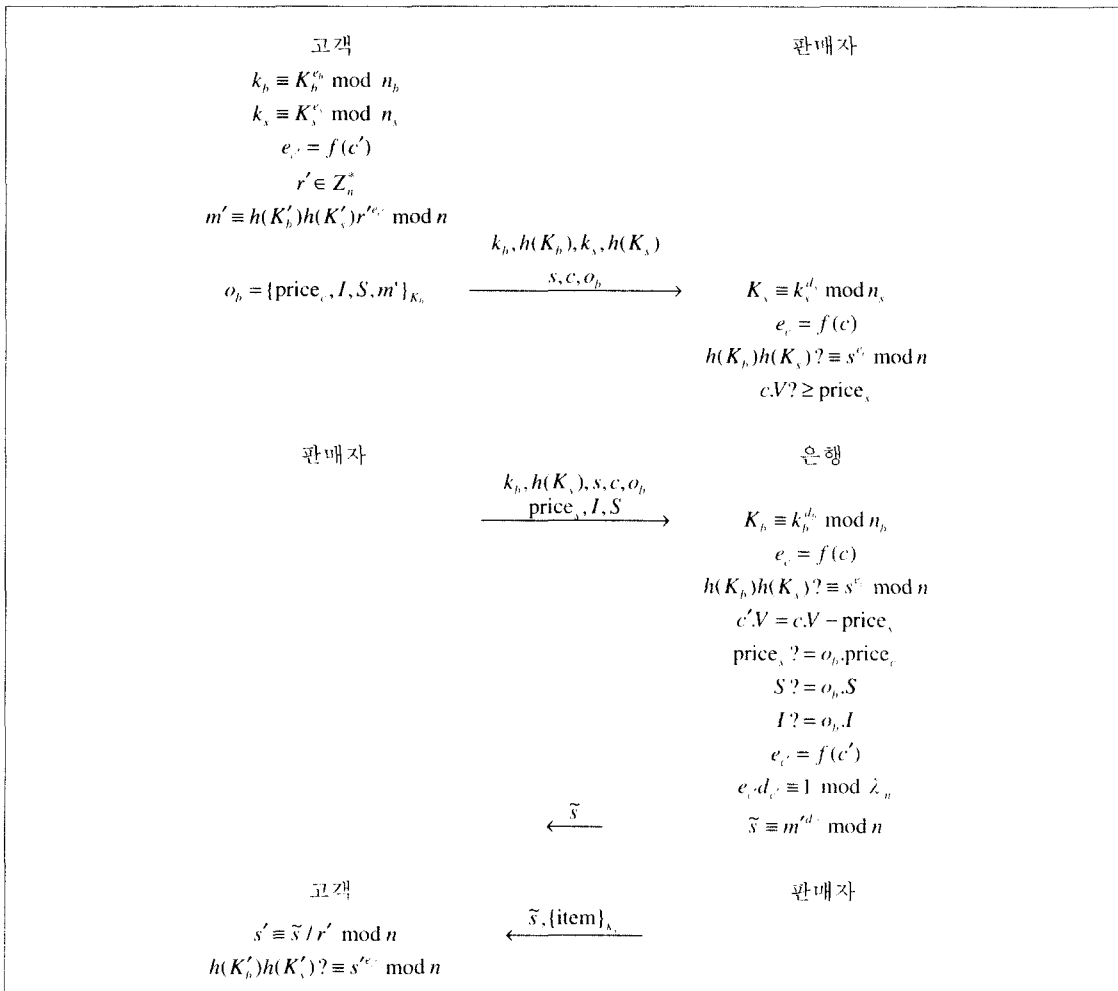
고객

$k_b \equiv K_b^{e_b} \bmod n_b$

$k_s \equiv K_s^{e_s} \bmod n_s$

$e_{c'} = f(c')$

$r' \in Z_n^*$

$m' \equiv h(K_b')h(K_s')r'^{e_{c'}} \bmod n$

$o_b = \{\text{price}_c, I, S, m'\}_{K_b}$

$k_b, h(K_b), k_s, h(K_s)$

$s, c, o_b$

판매자

$K_s \equiv k_s^{d_s} \bmod n_s$

$e_c = f(c)$

$h(K_b)h(K_s) ? \equiv s^{e_c} \bmod n$

$c.V ? \geq \text{price}_s$

판매자

$k_b, h(K_s), s, c, o_b$

$\text{price}_s, I, S$

은행

$K_b \equiv k_b^{d_b} \bmod n_b$

$e_c = f(c)$

$h(K_b)h(K_s) ? \equiv s^{e_c} \bmod n$

$c'.V = c.V - \text{price}_s$

$\text{price}_s ? = o_b.\text{price}_c$

$S ? = o_b.S$

$I ? = o_b.I$

$e_{c'} = f(c')$

$e_{c'} d_{c'} \equiv 1 \bmod \lambda_n$

$\widetilde{s} \equiv m'^{d_{c'}} \bmod n$

$\widetilde{s}$

고객

$s' \equiv \widetilde{s} / r' \bmod n$

$h(K_b')h(K_s') ? \equiv s'^{e_{c'}} \bmod n$

$\widetilde{s}, \{\text{item}\}_{K_s}$

판매자